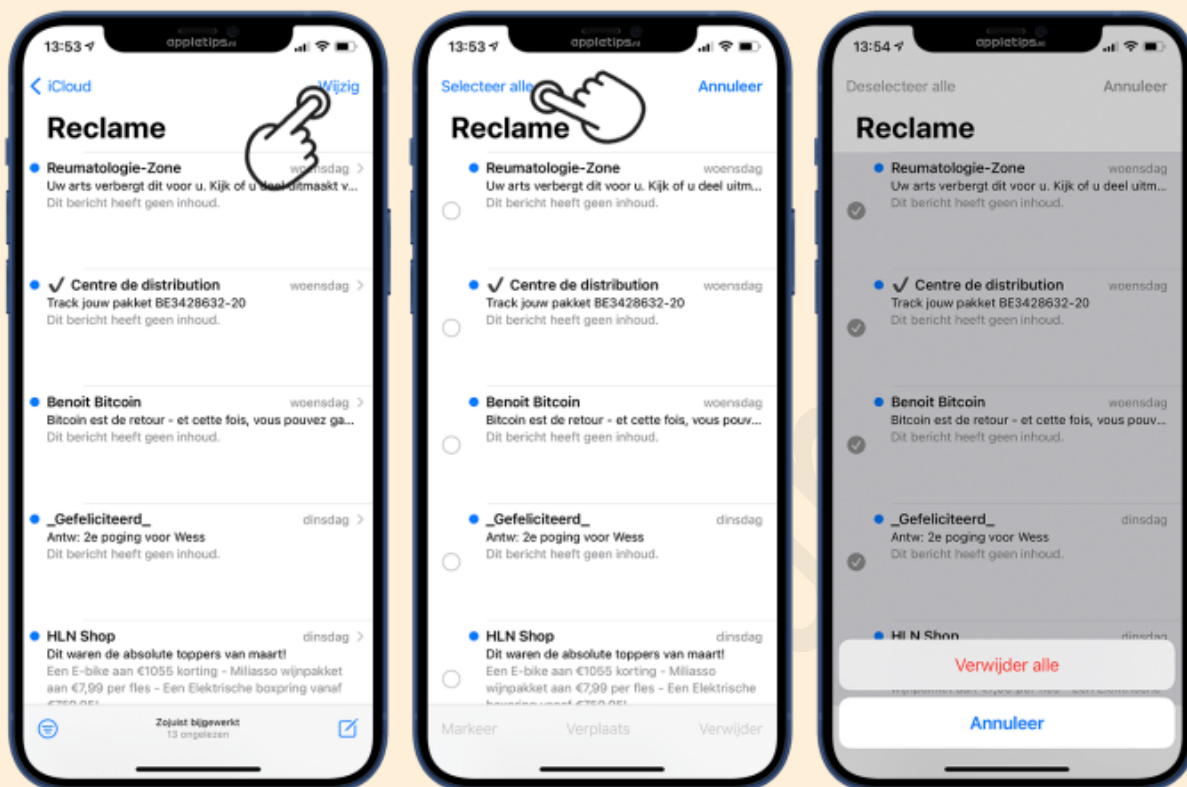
13:53
appletips
iCloud
Wijzig
Reclame
Reumatologie-Zone woensdag
Uw arts verbergt dit voor u. Kijk of u deel uitmaakt v...
Dit bericht heeft geen inhoud.
✓ Centre de distribution woensdag
Track jouw pakket BE3428632-20
Dit bericht heeft geen inhoud.
Benoit Bitcoin woensdag
Bitcoin est de retour - et cette fois, vous pouvez ga...
Dit bericht heeft geen inhoud.
_Gefeliciteerd_ dinsdag
Antw: 2e poging voor Wess
Dit bericht heeft geen inhoud.
HLN Shop dinsdag
Dit waren de absolute toppers van maart!
Een E-bike aan €1055 korting - Miliasso wijnpakket aan €7,99 per fles - Een Elektrische boxpring vanaf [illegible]
Zojuist bijgewerkt
13 ongelezen

13:53
appletips
Selecteer alle
Annuleer
Reclame
Reumatologie-Zone woensdag
Uw arts verbergt dit voor u. Kijk of u deel uitm...
Dit bericht heeft geen inhoud.
✓ Centre de distribution woensdag
Track jouw pakket BE3428632-20
Dit bericht heeft geen inhoud.
Benoit Bitcoin woensdag
Bitcoin est de retour - et cette fois, vous pouv...
Dit bericht heeft geen inhoud.
_Gefeliciteerd_ dinsdag
Antw: 2e poging voor Wess
Dit bericht heeft geen inhoud.
HLN Shop dinsdag
Dit waren de absolute toppers van maart!
Een E-bike aan €1055 korting - Miliasso wijnpakket aan €7,99 per fles - Een Elektrische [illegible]
Markeer
Verplaats
Verwijder

13:54
appletips
Deselecteer alle
Annuleer
Reclame
Reumatologie-Zone woensdag
Uw arts verbergt dit voor u. Kijk of u deel uitm...
Dit bericht heeft geen inhoud.
✓ Centre de distribution woensdag
Track jouw pakket BE3428632-20
Dit bericht heeft geen inhoud.
Benoit Bitcoin woensdag
Bitcoin est de retour - et cette fois, vous pouv...
Dit bericht heeft geen inhoud.
_Gefeliciteerd_ dinsdag
Antw: 2e poging voor Wess
Dit bericht heeft geen inhoud.
HLN Shop dinsdag
Verwijder alle
Annuleer